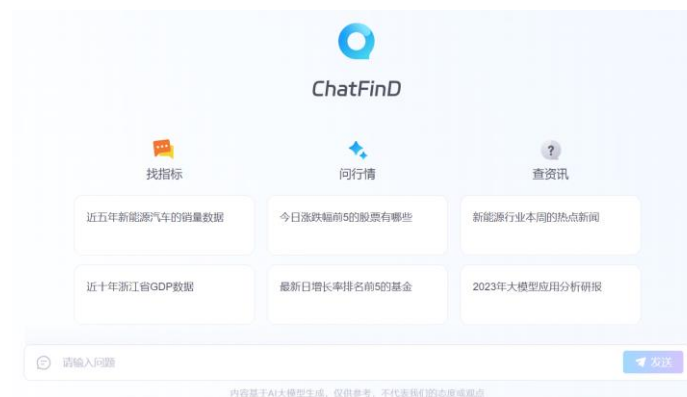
ChatFinD

找指标

问行情

?

查资讯

近五年新能源汽车的销量数据

今日涨跌幅前5的股票有哪些

新能源行业本周的热点新闻

近十年浙江省GDP数据

最新日增长率排名前5的基金

2023年大模型应用分析研报

请输入问题

发送

内容基于AI大模型生成，仅供参考，不代表我们的态度或观点